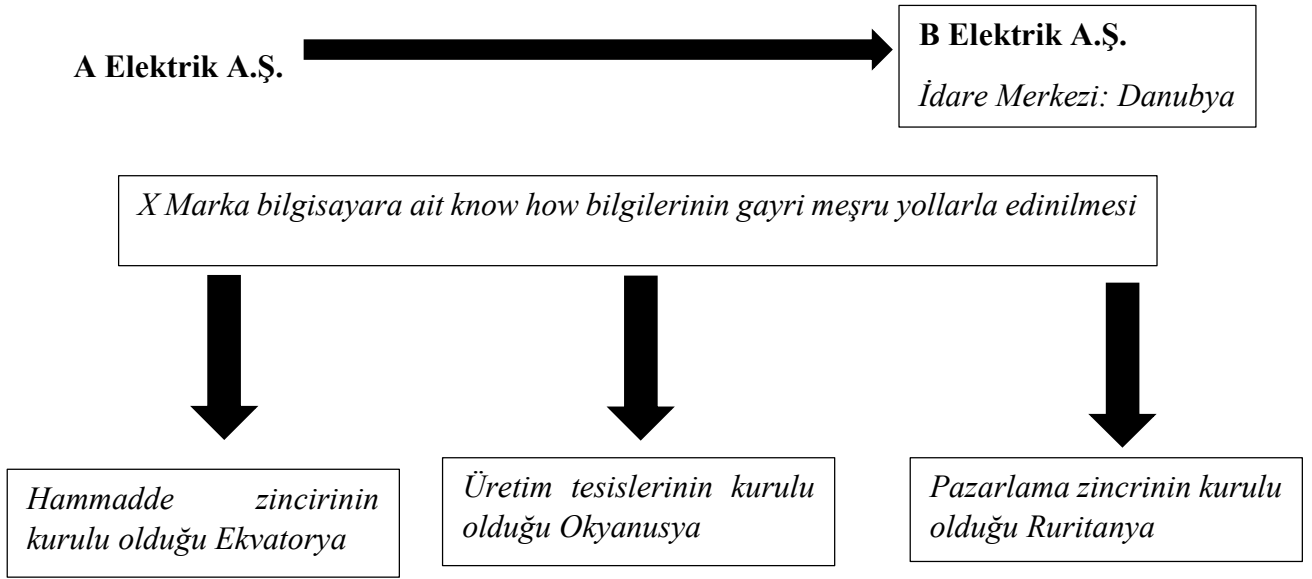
A Elektrik A.Ş.

B Elektrik A.Ş.

İdare Merkezi: Danubya

X Marka bilgisayara ait know how bilgilerinin gayri meşru yollarla edinilmesi

Hammadde zincirinin kurulu olduğu Ekvatorya

Üretim tesislerinin kurulu olduğu Okyanusya

Pazarlama zincrinin kurulu olduğu Ruritanya